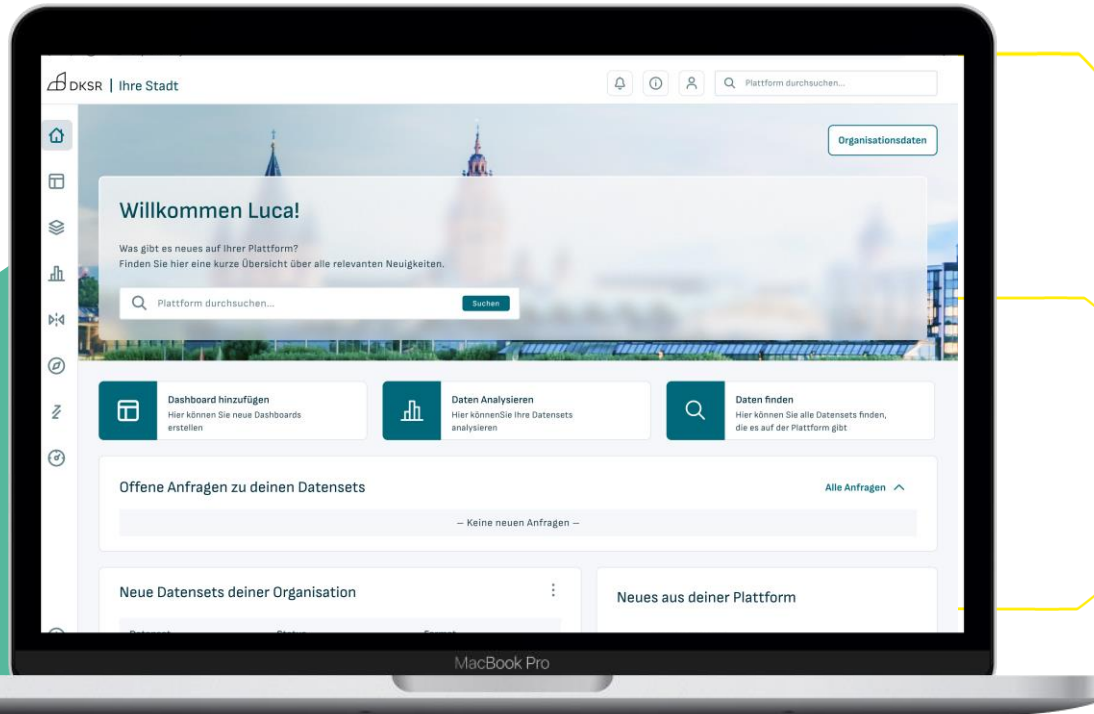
DKSR | Ihre Stadt

Plattform durchsuchen...

Organisationsdaten

Willkommen Luca!

Was gibt es neues auf Ihrer Plattform?
Finden Sie hier eine kurze Übersicht über alle relevanten Neuigkeiten.

Plattform durchsuchen...

Suchen

Dashboard hinzufügen
Hier können Sie neue Dashboards erstellen

Daten Analysieren
Hier könnenSie Ihre Datensets analysieren

Daten finden
Hier können Sie alle Datensets finden, die es auf der Plattform gibt

Offene Anfragen zu deinen Datensets

Alle Anfragen

– Keine neuen Anfragen –

Neue Datensets deiner Organisation

Neues aus deiner Plattform

MacBook Pro